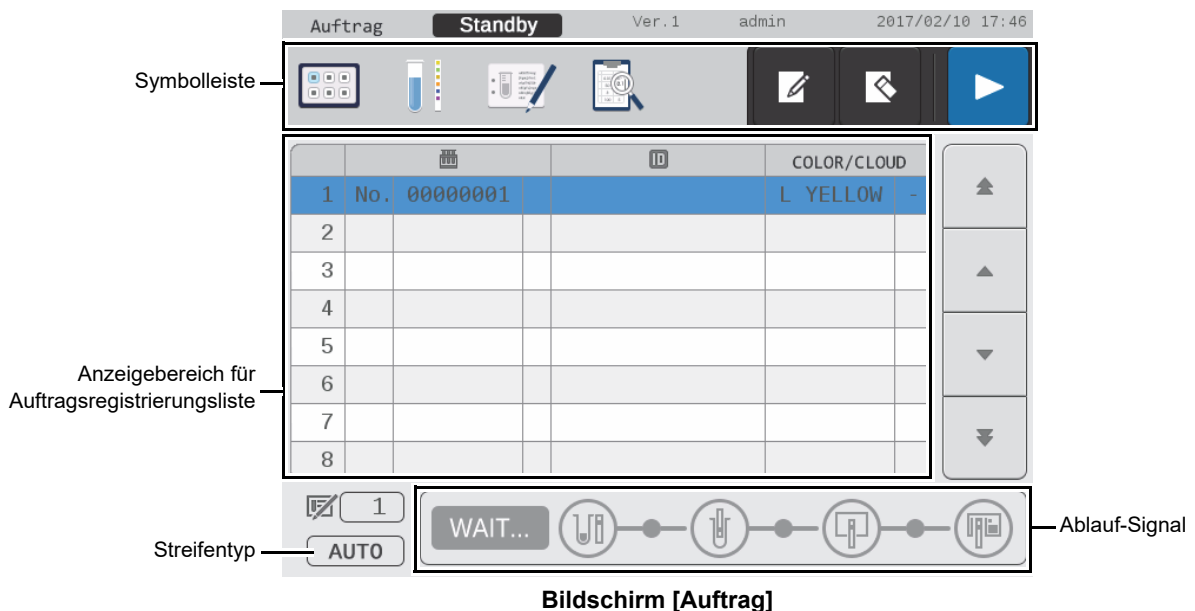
Auftrag Standby Ver.1 admin 2017/02/10 17:46

Symbolleiste

| | | | | COLOR/CLOUD | |
|---|---|---|---|---|---|
| 1 | No. | 00000001 | | L YELLOW | - |
| 2 | | | | | |
| 3 | | | | | |
| 4 | | | | | |
| 5 | | | | | |
| 6 | | | | | |
| 7 | | | | | |
| 8 | | | | | |

Anzeigebereich für Auftragsregistrierungsliste

1

AUTO

Streifentyp

WAIT...

Ablauf-Signal

Bildschirm [Auftrag]